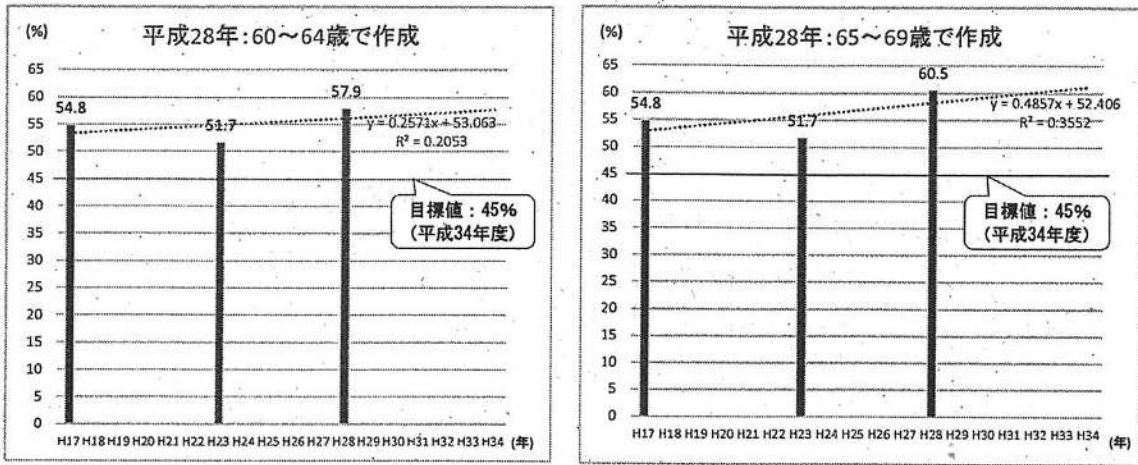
(%)

平成28年:60~64歳で作成

65
60
55
50
45
40
35
30
25
20
15
10
5
0

54.8

51.7

57.9

y = 0.2571x + 53.063
$R^2$ = 0.2053

目標値:45%
(平成34年度)

H17 H18 H19 H20 H21 H22 H23 H24 H25 H26 H27 H28 H29 H30 H31 H32 H33 H34 (年)

(%)

平成28年:65~69歳で作成

65
60
55
50
45
40
35
30
25
20
15
10
5
0

54.8

51.7

60.5

y = 0.4857x + 52.406
$R^2$ = 0.3552

目標値:45%
(平成34年度)

H17 H18 H19 H20 H21 H22 H23 H24 H25 H26 H27 H28 H29 H30 H31 H32 H33 H34 (年)